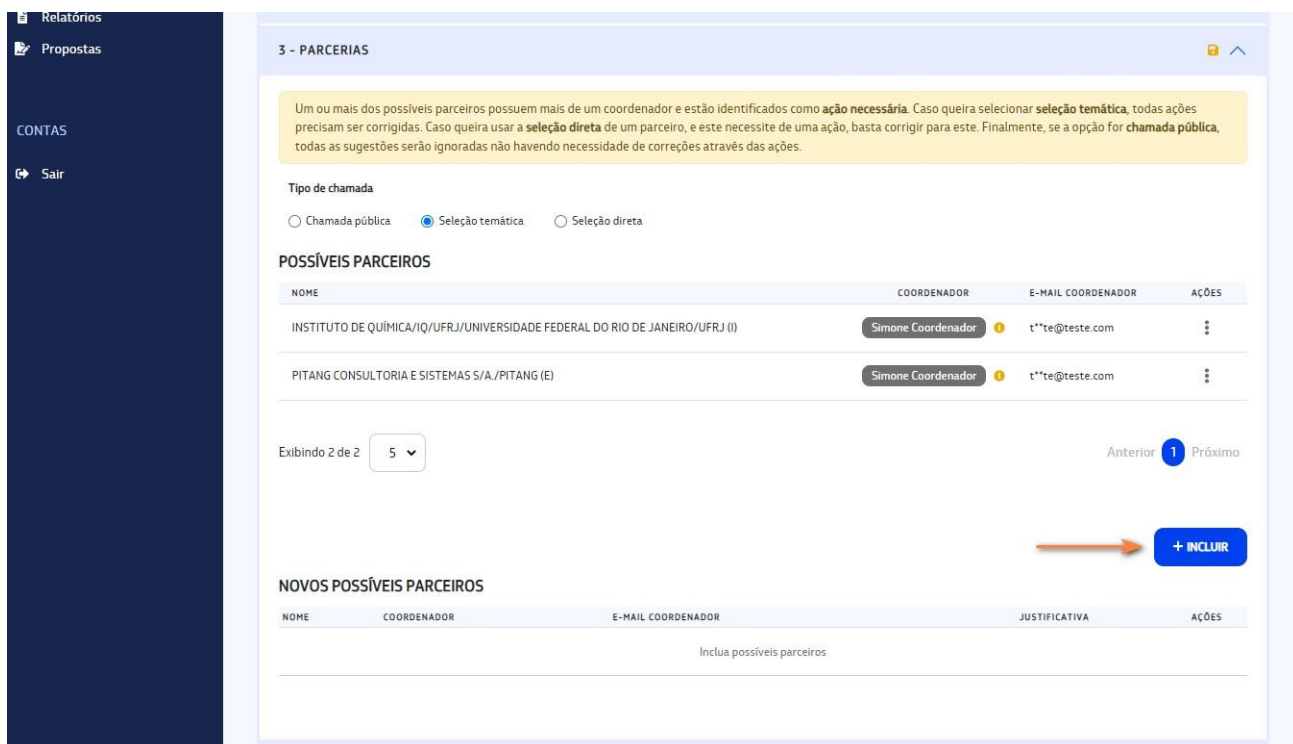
Relatórios
Propostas

CONTAS

Sair

3 - PARCERIAS

Um ou mais dos possíveis parceiros possuem mais de um coordenador e estão identificados como **ação necessária**. Caso queira selecionar **seleção temática**, todas ações precisam ser corrigidas. Caso queira usar a **seleção direta** de um parceiro, e este necessite de uma ação, basta corrigir para este. Finalmente, se a opção for **chamada pública**, todas as sugestões serão ignoradas não havendo necessidade de correções através das ações.

Tipo de chamada

Chamada pública   Seleção temática   Seleção direta

POSSÍVEIS PARCEIROS

| NOME | COORDENADOR | E-MAIL COORDENADOR | AÇÕES |
|---|---|---|---|
| INSTITUTO DE QUÍMICA/IQ/UFRJ/UNIVERSIDADE FEDERAL DO RIO DE JANEIRO/UFRJ (I) | Simone Coordenador | t**te@teste.com | |
| PITANG CONSULTORIA E SISTEMAS S/A./PITANG (E) | Simone Coordenador | t**te@teste.com | |

Exibindo 2 de 2   5

Anterior 1 Próximo

+ INCLUIR

NOVOS POSSÍVEIS PARCEIROS

| NOME | COORDENADOR | E-MAIL COORDENADOR | JUSTIFICATIVA | AÇÕES |
|---|---|---|---|---|
| Inclua possíveis parceiros | | | | |